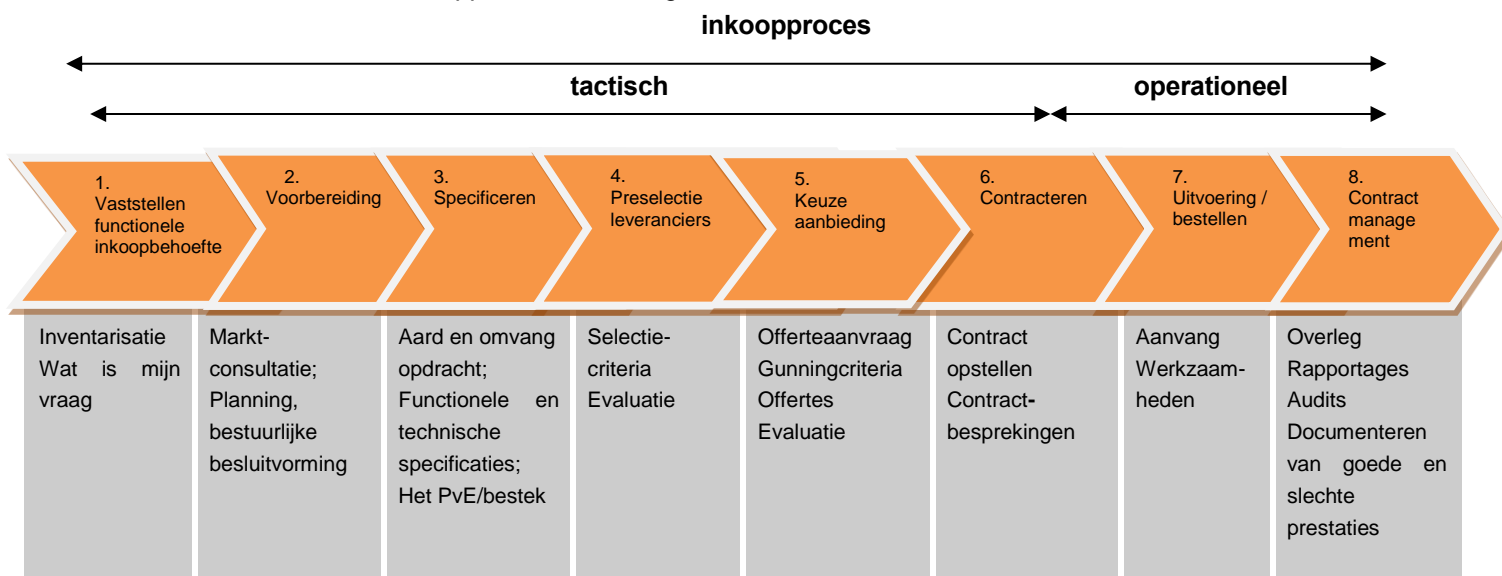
inkoopproces

tactisch

operationeel

1. Vaststellen functionele inkoopbehoefte

2. Voorbereiding

3. Specificeren

4. Preselectie leveranciers

5. Keuze aanbieding

6. Contracteren

7. Uitvoering / bestellen

8. Contract manage ment

| Inventarisatie Wat is mijn vraag | Markt-consultatie; Planning, bestuurlijke besluitvorming | Aard en omvang opdracht; Functionele en technische specificaties; Het PvE/bestek | Selectie-criteria Evaluatie | Offerteaanvraag Gunningcriteria Offertes Evaluatie | Contract opstellen Contract-besprekingen | Aanvang Werkzaam-heden | Overleg Rapportages Audits Documenteren van goede en slechte prestaties |
|---|---|---|---|---|---|---|---|